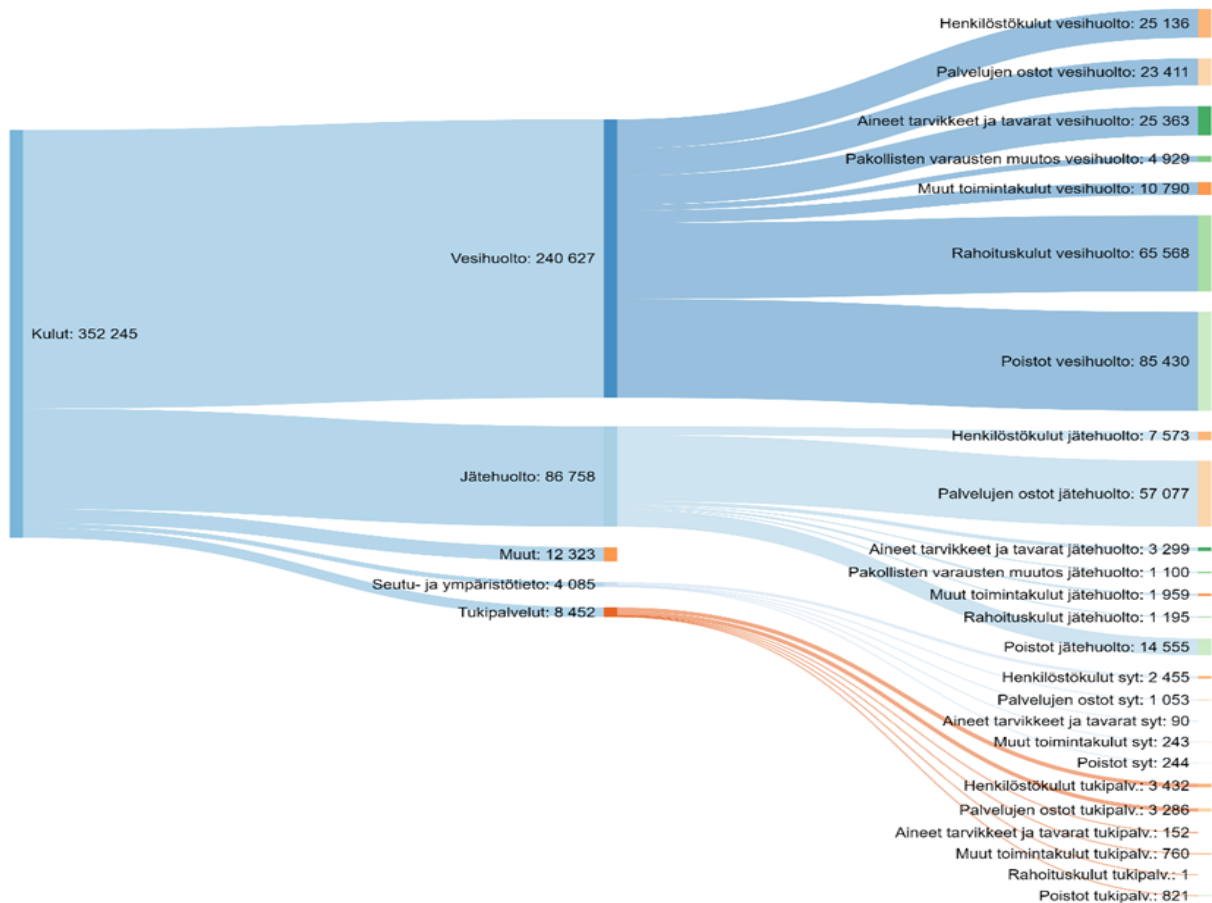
Kulut: 352 245

Vesihuolto: 240 627

Jätehuolto: 86 758

Muut: 12 323

Seutu- ja ympäristötieto: 4 085

Tukipalvelut: 8 452

Henkilöstökulut vesihuolto: 25 136

Palvelujen ostot vesihuolto: 23 411

Aineet tarvikkeet ja tavarat vesihuolto: 25 363

Pakollisten varausten muutos vesihuolto: 4 929

Muut toimintakulut vesihuolto: 10 790

Rahoituskulut vesihuolto: 65 568

Poistot vesihuolto: 85 430

Henkilöstökulut jätehuolto: 7 573

Palvelujen ostot jätehuolto: 57 077

Aineet tarvikkeet ja tavarat jätehuolto: 3 299

Pakollisten varausten muutos jätehuolto: 1 100

Muut toimintakulut jätehuolto: 1 959

Rahoituskulut jätehuolto: 1 195

Poistot jätehuolto: 14 555

Henkilöstökulut syt: 2 455

Palvelujen ostot syt: 1 053

Aineet tarvikkeet ja tavarat syt: 90

Muut toimintakulut syt: 243

Poistot syt: 244

Henkilöstökulut tukipalv.: 3 432

Palvelujen ostot tukipalv.: 3 286

Aineet tarvikkeet ja tavarat tukipalv.: 152

Muut toimintakulut tukipalv.: 760

Rahoituskulut tukipalv.: 1

Poistot tukipalv.: 821